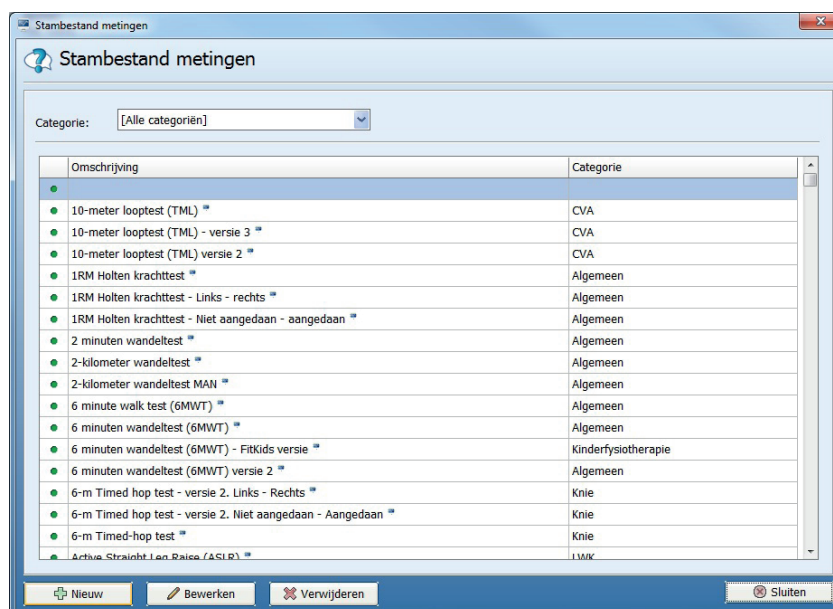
Stambestand metingen

Stambestand metingen

Categorie: [Alle categorieën]

| Omschrijving | Categorie |
|---|---|
| | |
| 10-meter looptest (TML) | CVA |
| 10-meter looptest (TML) - versie 3 | CVA |
| 10-meter looptest (TML) versie 2 | CVA |
| 1RM Holten krachttest | Algemeen |
| 1RM Holten krachttest - Links - rechts | Algemeen |
| 1RM Holten krachttest - Niet aangedaan - aangedaan | Algemeen |
| 2 minuten wandeltest | Algemeen |
| 2-kilometer wandeltest | Algemeen |
| 2-kilometer wandeltest MAN | Algemeen |
| 6 minute walk test (6MWT) | Algemeen |
| 6 minuten wandeltest (6MWT) | Algemeen |
| 6 minuten wandeltest (6MWT) - FitKids versie | Kinderfysiotherapie |
| 6 minuten wandeltest (6MWT) versie 2 | Algemeen |
| 6-m Timed hop test - versie 2. Links - Rechts | Knie |
| 6-m Timed hop test - versie 2. Niet aangedaan - Aangedaan | Knie |
| 6-m Timed-hop test | Knie |
| Active Straight Leg Raise (ASLR) | LWK |

Nieuw Bewerken Verwijderen Sluiten